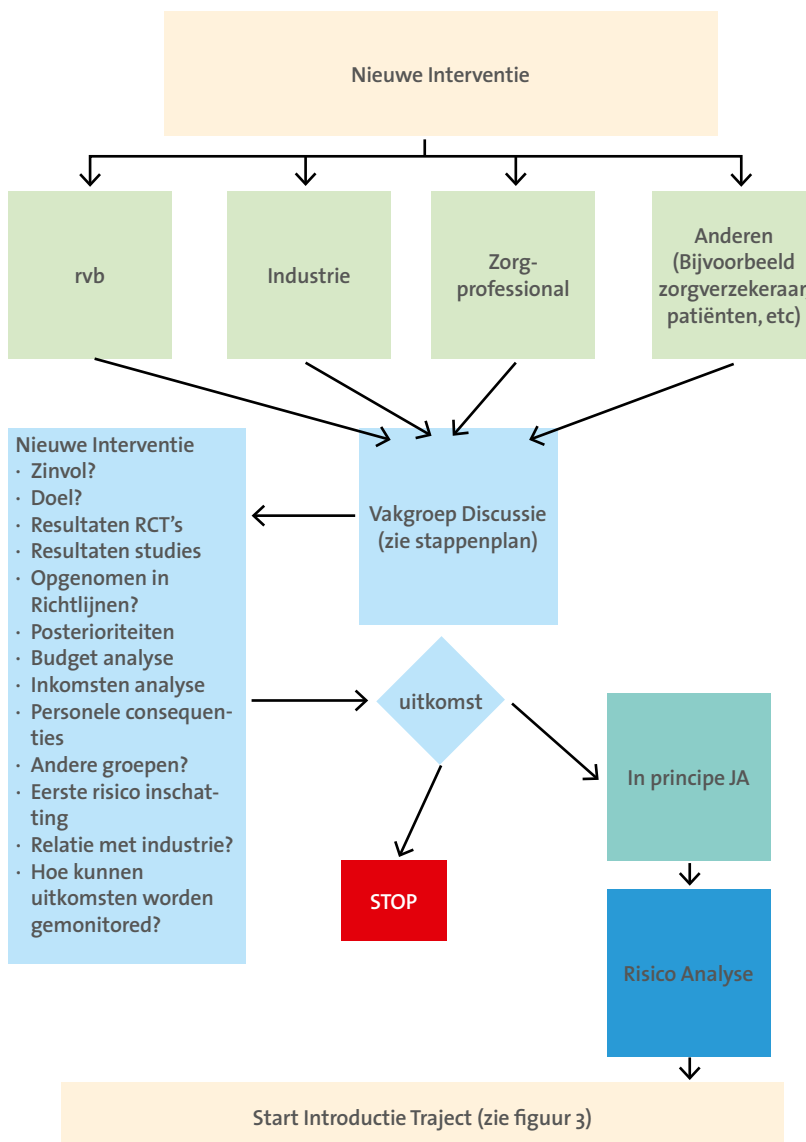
Nieuwe Interventie

rvb

Industrie

Zorgprofessional

Anderen (Bijvoorbeeld zorgverzekeraar patiënten, etc)

Nieuwe Interventie
· Zinvol?
· Doel?
· Resultaten RCT's
· Resultaten studies
· Opgenomen in Richtlijnen?
· Posterioriteiten
· Budget analyse
· Inkomsten analyse
· Personele consequenties
· Andere groepen?
· Eerste risico inschatting
· Relatie met industrie?
· Hoe kunnen uitkomsten worden gemonitored?

Vakgroep Discussie (zie stappenplan)

uitkomst

In principe JA

STOP

Risico Analyse

Start Introductie Traject (zie figuur 3)